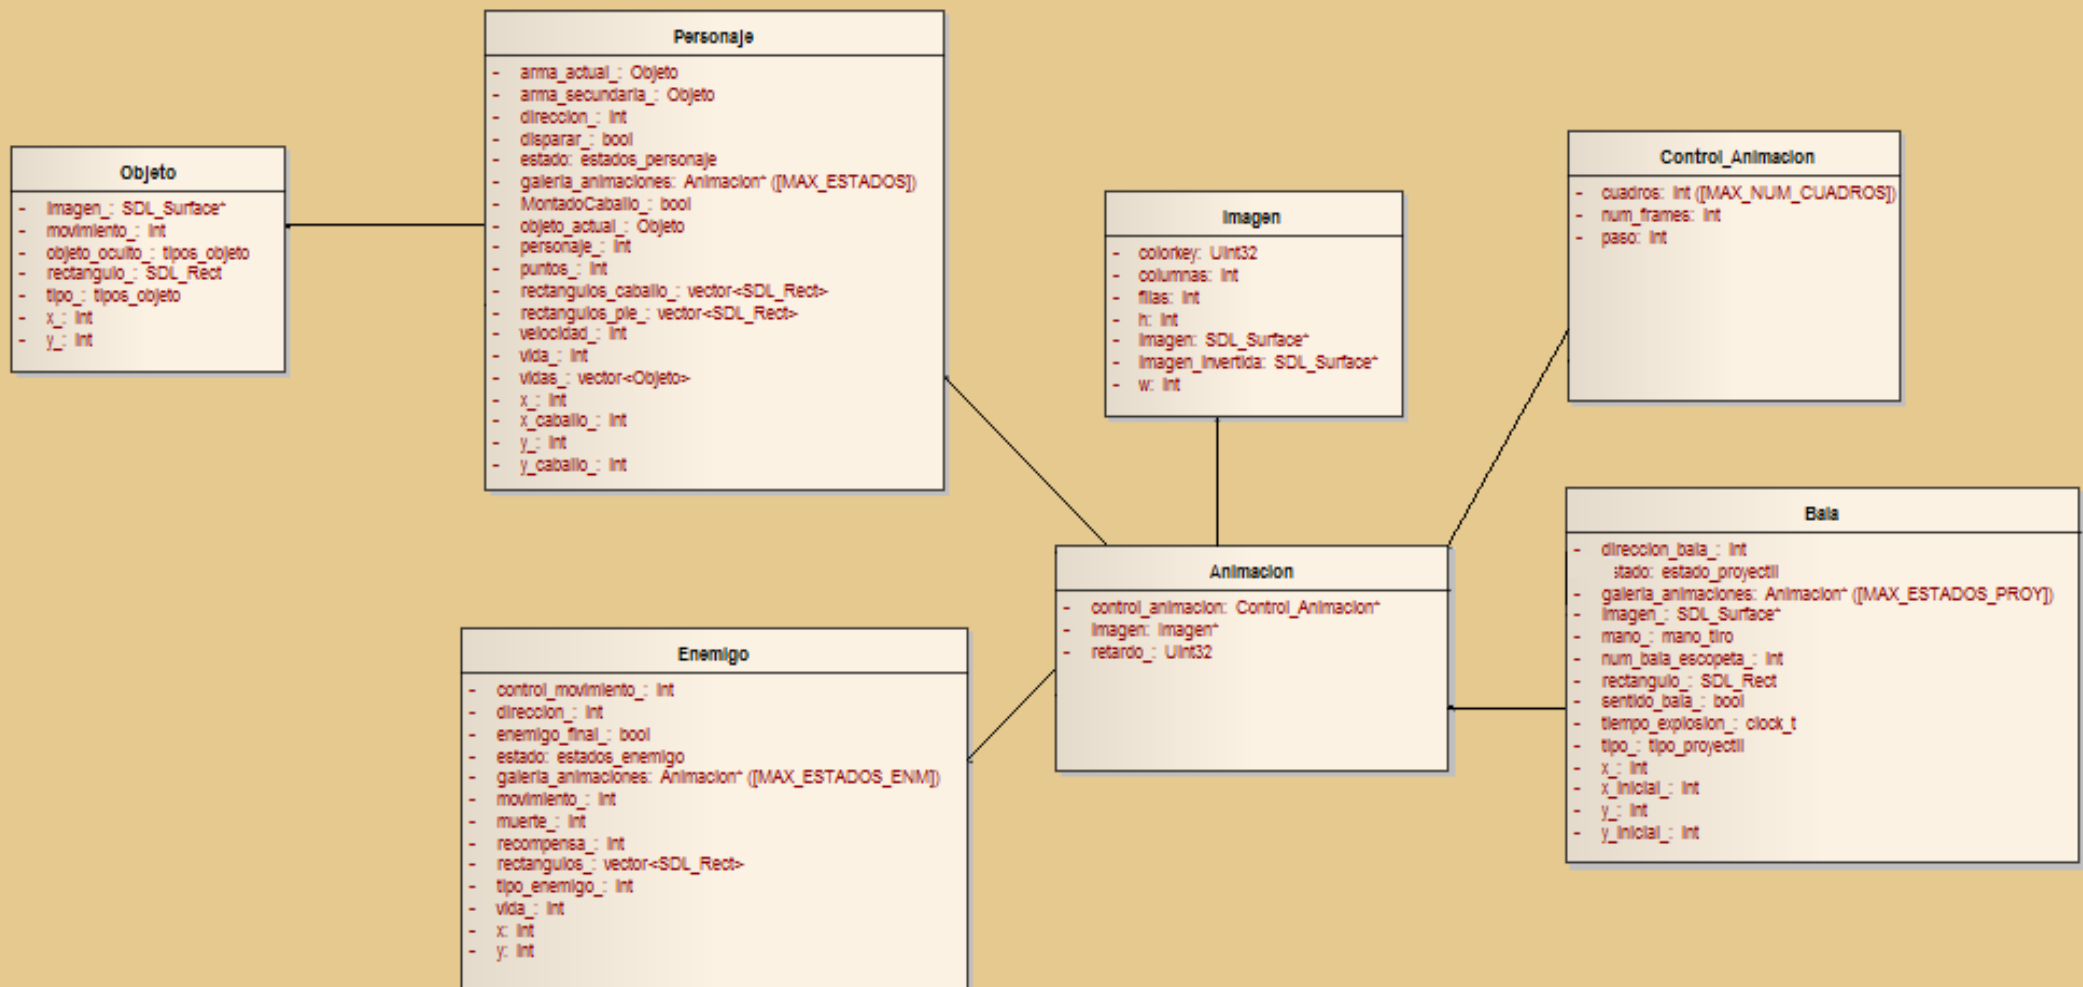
Personaje

- arma_actual_: Objeto
- arma_secundaria_: Objeto
- direccion_: int
- disparar_: bool
- estado: estados_personaje
- galeria_animaciones: Animacion* ([MAX_ESTADOS])
- MontadoCaballo_: bool
- objeto_actual_: Objeto
- personaje_: int
- puntos_: int
- rectangulos_caballo_: vector<SDL_Rect>
- rectangulos_pie_: vector<SDL_Rect>
- velocidad_: int
- vida_: int
- vidas_: vector<Objeto>
- x_: int
- x_caballo_: int
- y_: int
- y_caballo_: int

Objeto

- imagen_: SDL_Surface*
- movimiento_: int
- objeto_oculto_: tipos_objeto
- rectangulo_: SDL_Rect
- tipo_: tipos_objeto
- x_: int
- y_: int

Imagen

- colorkey: Uint32
- columnas: int
- filas: int
- h: int
- imagen: SDL_Surface*
- imagen_invertida: SDL_Surface*
- w: int

Control_Animacion

- cuadros: int ([MAX_NUM_CUADROS])
- num_frames: int
- paso: int

Bala

- direccion_bala_: int
stado: estado_proyectil
- galeria_animaciones: Animacion* ([MAX_ESTADOS_PROY])
- imagen_: SDL_Surface*
- mano_: mano_tiro
- num_bala_escopeta_: int
- rectangulo_: SDL_Rect
- sentido_bala_: bool
- tiempo_explosion_: clock_t
- tipo_: tipo_proyectil
- x_: int
- x_inicial_: int
- y_: int
- y_inicial_: int

Animacion

- control_animacion: Control_Animacion*
- imagen: Imagen*
- retardo_: Uint32

Enemigo

- control_movimiento_: int
- direccion_: int
- enemigo_final_: bool
- estado: estados_enemigo
- galeria_animaciones: Animacion* ([MAX_ESTADOS_ENM])
- movimiento_: int
- muerte_: int
- recompensa_: int
- rectangulos_: vector<SDL_Rect>
- tipo_enemigo_: int
- vida_: int
- x: int
- y: int